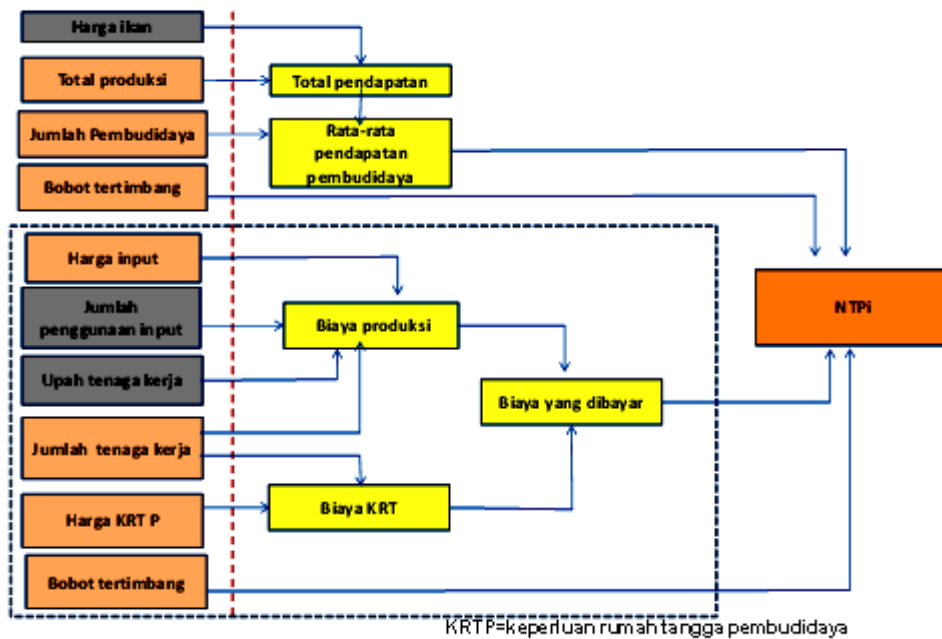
Harga ikan

Total produksi

Jumlah Pembudidaya

Bobot tertimbang

Total pendapatan

Rata-rata pendapatan pembudidaya

Harga input

Jumlah penggunaan input

Upah tenaga kerja

Jumlah tenaga kerja

Harga KRT P

Bobot tertimbang

Biaya produksi

Biaya yang dibayar

Biaya KRT

NTPi

KRTP=keperluan rumah tangga pembudidaya